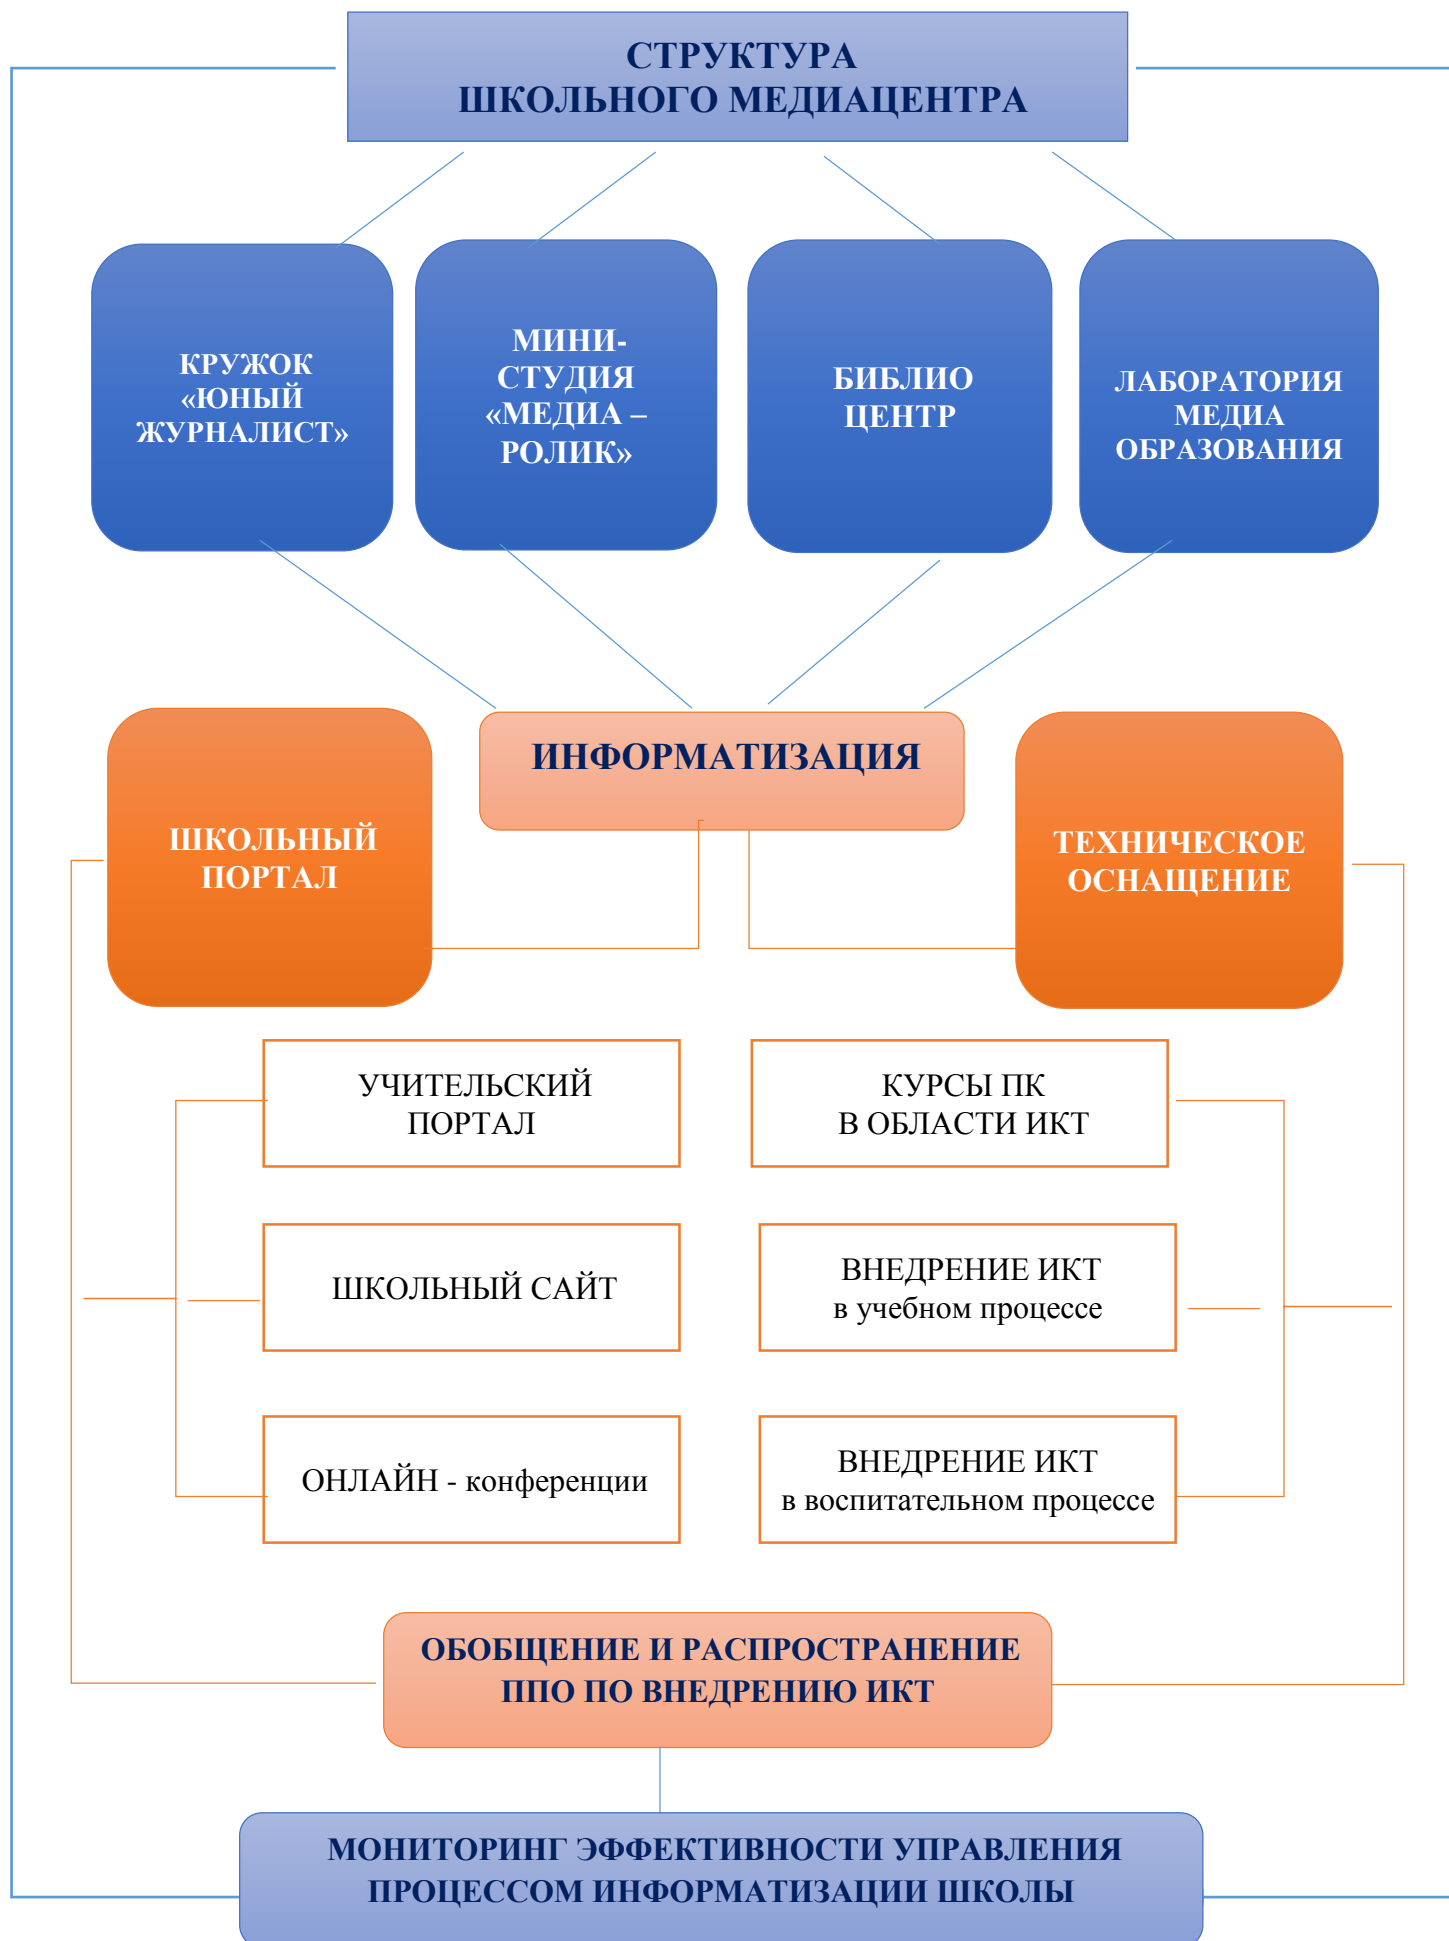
СТРУКТУРА
ШКОЛЬНОГО МЕДИАЦЕНТРА

КРУЖОК «ЮНЫЙ ЖУРНАЛИСТ»

МИНИ-СТУДИЯ «МЕДИА – РОЛИК»

БИБЛИО ЦЕНТР

ЛАБОРАТОРИЯ МЕДИА ОБРАЗОВАНИЯ

ИНФОРМАТИЗАЦИЯ

ШКОЛЬНЫЙ ПОРТАЛ

ТЕХНИЧЕСКОЕ ОСНАЩЕНИЕ

УЧИТЕЛЬСКИЙ ПОРТАЛ

КУРСЫ ПК
В ОБЛАСТИ ИКТ

ШКОЛЬНЫЙ САЙТ

ВНЕДРЕНИЕ ИКТ
в учебном процессе

ОНЛАЙН - конференции

ВНЕДРЕНИЕ ИКТ
в воспитательном процессе

ОБОБЩЕНИЕ И РАСПРОСТРАНЕНИЕ
ППО ПО ВНЕДРЕНИЮ ИКТ

МОНИТОРИНГ ЭФФЕКТИВНОСТИ УПРАВЛЕНИЯ
ПРОЦЕССОМ ИНФОРМАТИЗАЦИИ ШКОЛЫ